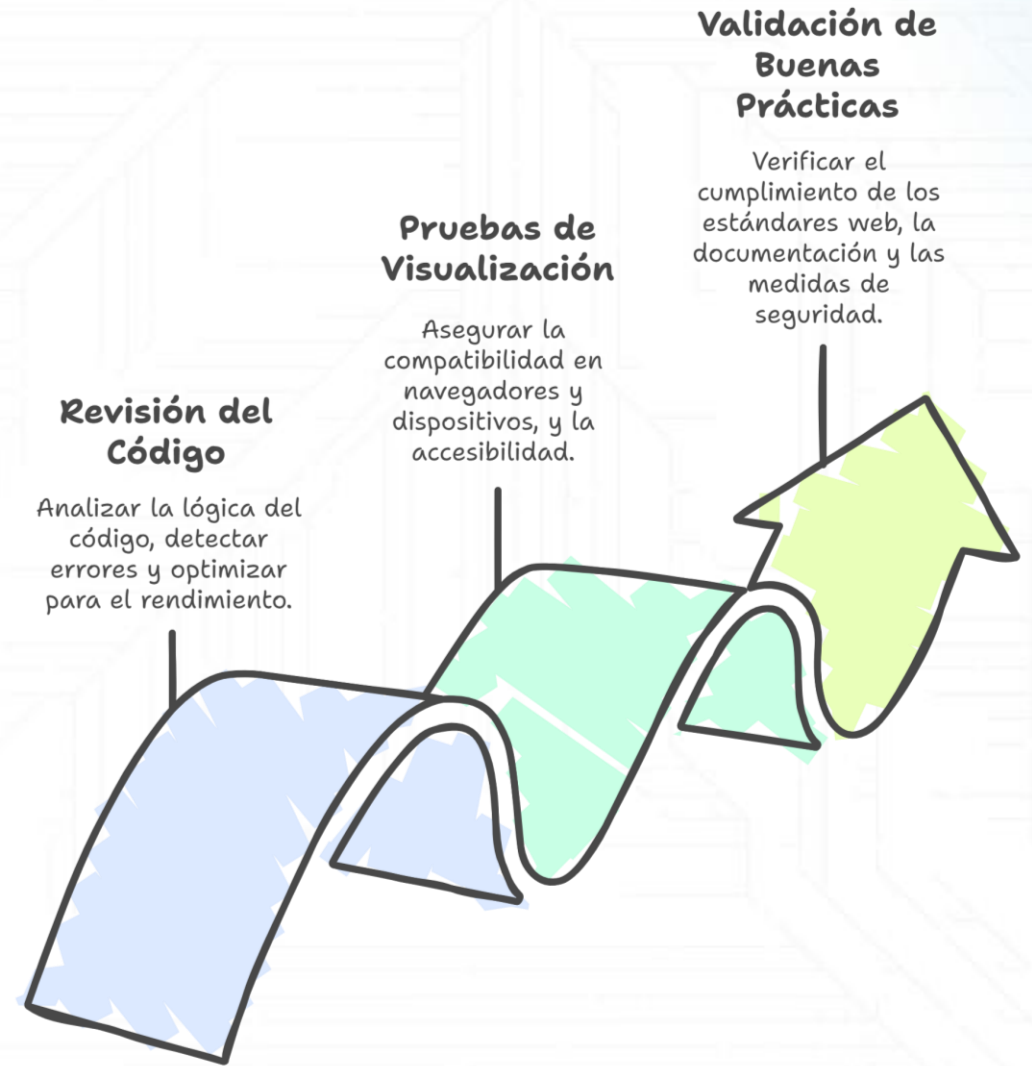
Revisión del Código

Analizar la lógica del código, detectar errores y optimizar para el rendimiento.

Pruebas de Visualización

Asegurar la compatibilidad en navegadores y dispositivos, y la accesibilidad.

Validación de Buenas Prácticas

Verificar el cumplimiento de los estándares web, la documentación y las medidas de seguridad.